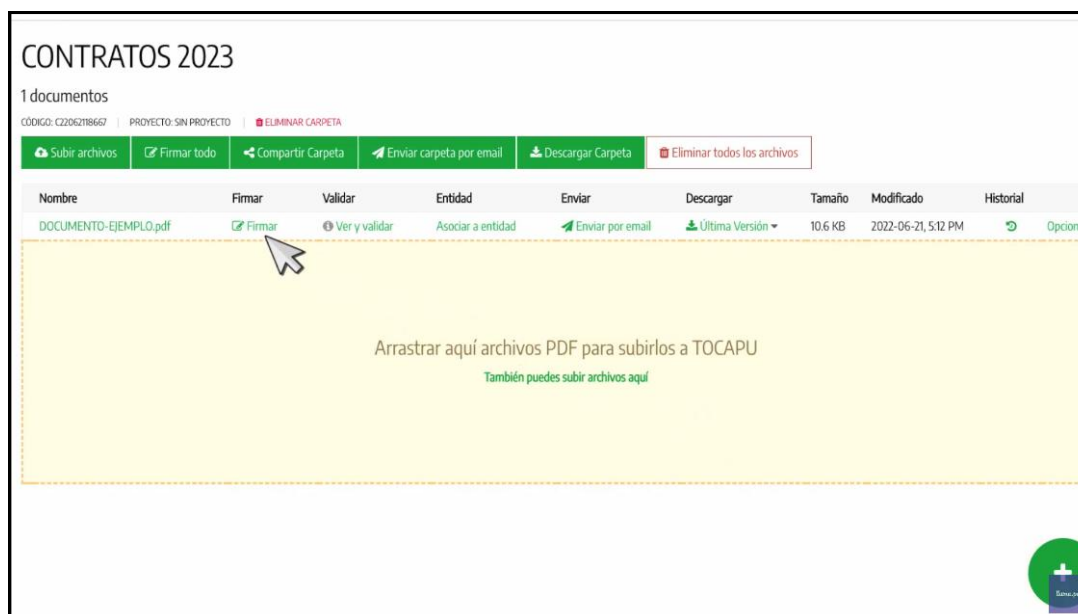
CONTRATOS 2023

1 documentos

CÓDIGO: C22062118667 | PROYECTO: SIN PROYECTO | ELIMINAR CARPETA

Subir archivos | Firmar todo | Compartir Carpeta | Enviar carpeta por email | Descargar Carpeta | Eliminar todos los archivos

| Nombre | Firmar | Validar | Entidad | Enviar | Descargar | Tamaño | Modificado | Historial | |
|---|---|---|---|---|---|---|---|---|---|
| DOCUMENTO-EJEMPLO.pdf | Firmar | Ver y validar | Asociar a entidad | Enviar por email | Última Versión | 10.6 KB | 2022-06-21, 5:12 PM | | Opcion |

Arrastrar aquí archivos PDF para subirlos a TOCAPU

También puedes subir archivos aquí